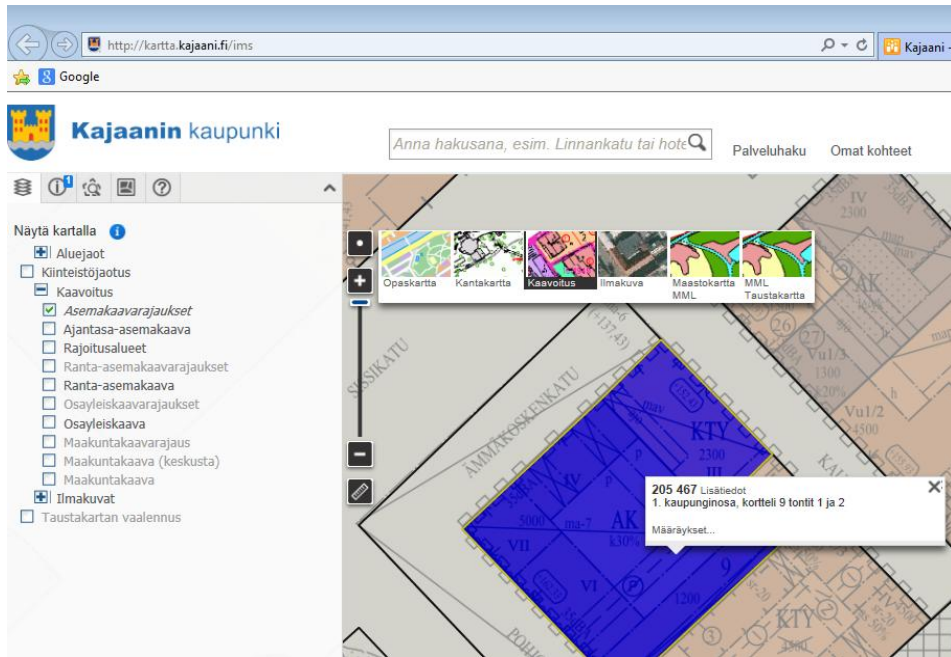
http://kartta.kajaani.fi/ims

Kajaani -

Google

Kajaanin kaupunki

Anna hakusana, esim. Linnankatu tai hote

Palveluhaku

Omat kohteet

Näytä kartalla

Aluejaot

Kiinteistöjaotus

Kaavoitus

Asemakaavarajaukset

Ajantasa-asemakaava

Rajoitusalueet

Ranta-asemakaavarajaukset

Ranta-asemakaava

Osayleiskaavarajaukset

Osayleiskaava

Maakuntakaavarajaus

Maakuntakaava (keskusta)

Maakuntakaava

Ilmakuvat

Taustakartan vaalennus

Opaskartta

Kantakartta

Kaavoitus

Ilmakuva

Maastokartta MML

MML Taustakartta

205 467 Lisätiedot

1. kaupunginosa, kortteli 9 tontit 1 ja 2

Määräykset...

SISSIKATU

AMMAKOSKENKATU

KTY

AK

IV

2300

VII

5000

ma-7

k30%

VI

1200

Vu1/3

1300

Vu1/2

4500

AK

IV

2300

26

27

KTY

9